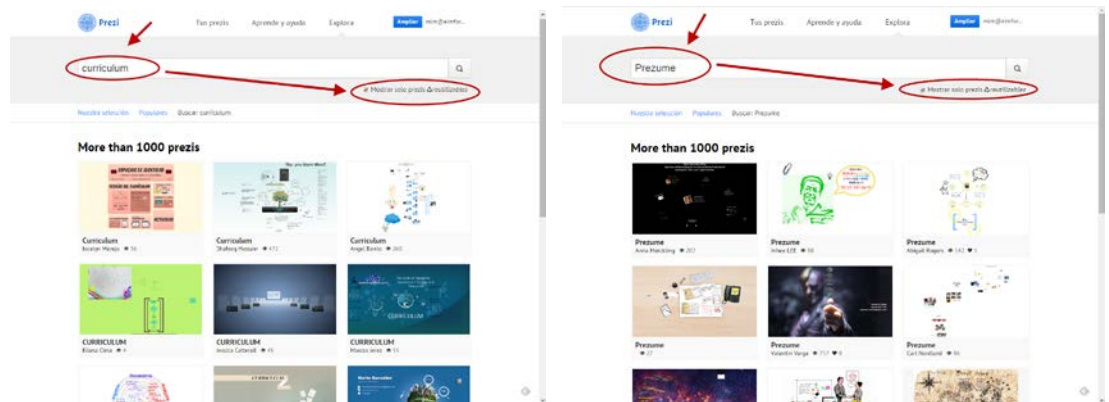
Prezi Tus prezis Aprende y ayuda Explora Ampliar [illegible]

curriculum

Mostrar solo prezis reutilizables

Nuestra selección Populares Buscar: curriculum

More than 1000 prezis

Curriculum
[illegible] 36

Curriculum
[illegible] 471

Curriculum
Angel Banda 260

CURRICULUM
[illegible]

CURRICULUM
Jessica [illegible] 45

CURRICULUM
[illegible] 55

Prezi Tus prezis Aprende y ayuda Explora Ampliar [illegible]

Prezume

Mostrar solo prezis reutilizables

Nuestra selección Populares Buscar: Prezume

More than 1000 prezis

Prezume
Anna Matchling 207

Prezume
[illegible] 56

Prezume
Abigail Rogers 142

Prezume
27

Prezume
Valentin Varga 757

Prezume
Carl Nordlund 96